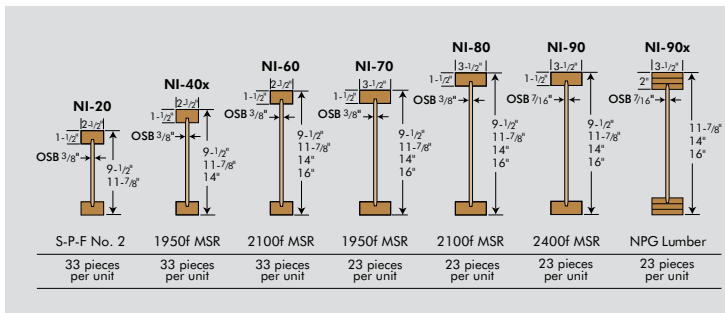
NI-20

2-1/2"

1-1/2"

OSB 3/8"

9-1/2"
11-7/8"

NI-40x

2-1/2"

1-1/2"

OSB 3/8"

9-1/2"
11-7/8"
14"

NI-60

2-1/2"

1-1/2"

OSB 3/8"

9-1/2"
11-7/8"
14"
16"

NI-70

3-1/2"

1-1/2"

OSB 3/8"

9-1/2"
11-7/8"
14"
16"

NI-80

3-1/2"

1-1/2"

OSB 3/8"

9-1/2"
11-7/8"
14"
16"

NI-90

3-1/2"

1-1/2"

OSB 7/16"

9-1/2"
11-7/8"
14"
16"

NI-90x

3-1/2"

2"

OSB 7/16"

11-7/8"
14"
16"

| S-P-F No. 2 | 1950f MSR | 2100f MSR | 1950f MSR | 2100f MSR | 2400f MSR | NPG Lumber |
|---|---|---|---|---|---|---|
| 33 pieces per unit | 33 pieces per unit | 33 pieces per unit | 23 pieces per unit | 23 pieces per unit | 23 pieces per unit | 23 pieces per unit |